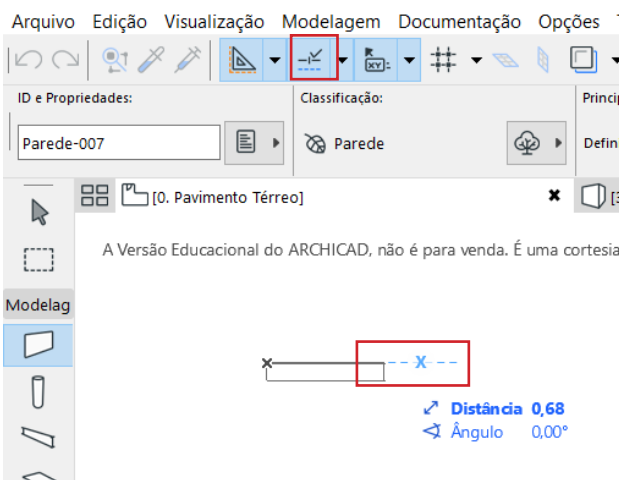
Arquivo Edição Visualização Modelagem Documentação Opções

ID e Propriedades:

Parede-007

Classificação:

Parede

Princip

Defin

[0. Pavimento Térreo]

A Versão Educacional do ARCHICAD, não é para venda. É uma cortesia

Modelag

Distância 0,68
Ângulo 0,00°